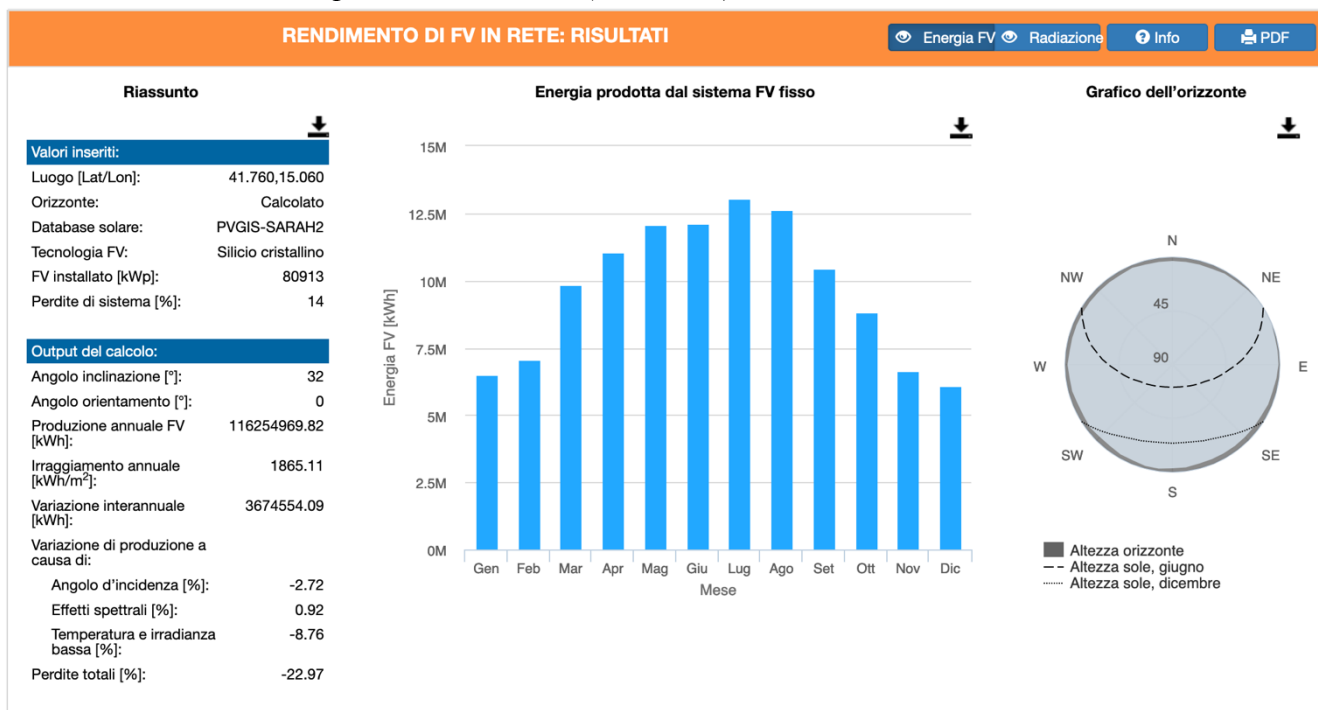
RENDIMENTO DI FV IN RETE: RISULTATI

Energia FV
Radiazione
Info
PDF

Riassunto

| Valori inseriti: | |
|---|---|
| Luogo [Lat/Lon]: | 41.760,15.060 |
| Orizzonte: | Calcolato |
| Database solare: | PVGIS-SARAH2 |
| Tecnologia FV: | Silicio cristallino |
| FV installato [kWp]: | 80913 |
| Perdite di sistema [%]: | 14 |

| Output del calcolo: | |
|---|---|
| Angolo inclinazione [°]: | 32 |
| Angolo orientamento [°]: | 0 |
| Produzione annuale FV [kWh]: | 116254969.82 |
| Irraggiamento annuale [kWh/m$^2$]: | 1865.11 |
| Variazione interannuale [kWh]: | 3674554.09 |
| Variazione di produzione a causa di: | |
| Angolo d'incidenza [%]: | -2.72 |
| Effetti spettrali [%]: | 0.92 |
| Temperatura e irradianza bassa [%]: | -8.76 |
| Perdite totali [%]: | -22.97 |

Energia prodotta dal sistema FV fisso

Energia FV [kWh]
15M
12.5M
10M
7.5M
5M
2.5M
0M
Gen Feb Mar Apr Mag Giu Lug Ago Set Ott Nov Dic
Mese

Grafico dell'orizzonte

N
NE
E
SE
S
SW
W
NW
45
90

Altezza orizzonte
Altezza sole, giugno
Altezza sole, dicembre